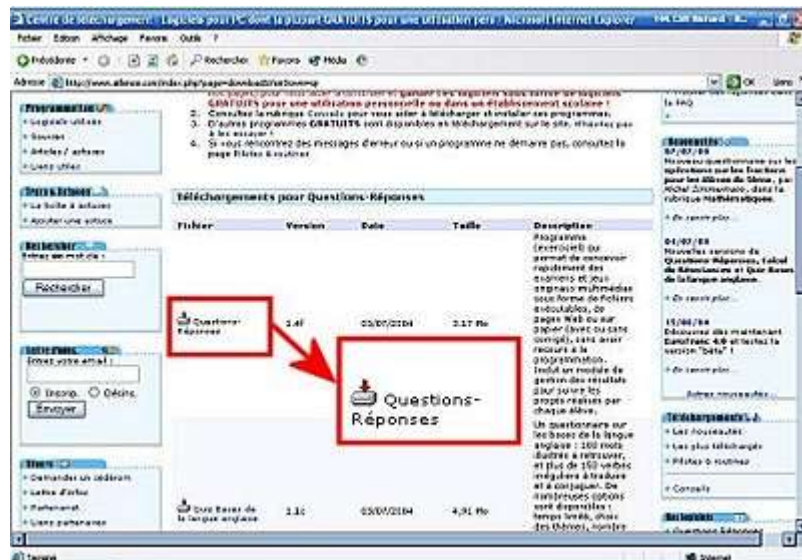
Centre de téléchargement : Logiciels pour PC dont la plupart GRATUITS pour une utilisation perso - Microsoft Internet Explorer

Fichier Edition Affichage Favoris Outils ?

Précédente Rechercher Favoris Média

Adresse http://www.allmon.com/index.php?page=download&action=op

OK Liens

Programmation
• Logiciels utilisés
• Sources
• Articles / astuces
• Liens utiles

Trucs & Astuces
• La boîte à astuces
• Ajouter une astuce

Rechercher
Entrez un mot clé :
Rechercher

Lettre d'info
Entrez votre email :
Inscrip. Désins.
Envoyer

Divers
• Demander un cédérom
• Lettre d'info
• Partenariat
• Liens partenaires

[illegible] GRATUITS pour une utilisation personnelle ou dans un établissement scolaire !
3. Consultez la rubrique Conseils pour vous aider à télécharger et installer ces programmes.
3. D'autres programmes GRATUITS sont disponibles en téléchargement sur le site, n'hésitez pas à les essayer !
4. Si vous rencontrez des messages d'erreur ou si un programme ne démarre pas, consultez la page Pistes & routines

Téléchargements pour Questions-Réponses

| Fichier | Version | Date | Taille | Description |
|---|---|---|---|---|
| Questions-Réponses | 1.4f | 03/07/2004 | 2,17 Mo | Programme (exerciciel) qui permet de concevoir rapidement des examens et jeux simples multimédias sous forme de fichiers exécutables, de pages Web ou sur papier (avec ou sans corrigé), sans avoir recours à la programmation. Inclut un module de gestion des résultats pour suivre les progrès réalisés par chaque élève. |
| Les Bases de la langue anglaise | 1.1c | 03/07/2004 | 4,91 Mo | Un questionnaire sur les bases de la langue anglaise : 100 mots illustrés à retrouver, et plus de 150 verbes irréguliers à traduire et à conjuguer. De nombreuses options sont disponibles : temps testés, choix des thèmes, nombre |

Questions-Réponses

la FAQ

Nouveautés
07/07/08
Nouveau questionnaire sur les opérations sur les fractions pour les élèves du 3ème, par Michel Zimmermann, dans la rubrique Mathématiques.
» En savoir plus...

04/07/08
Nouvelles versions de Questions-Réponses, Calcul de Résistances et Quiz Bases de la langue anglaise.
» En savoir plus...

15/06/04
Découvrez dès maintenant EuroFranc 4.0 et testez la version "beta" !
» En savoir plus...

Autres nouveautés...

Téléchargements
• Les nouveautés
• Les plus téléchargés
• Pistes & routines
• Conseils

Les logiciels
• Questions-Réponses

Terminé | Internet